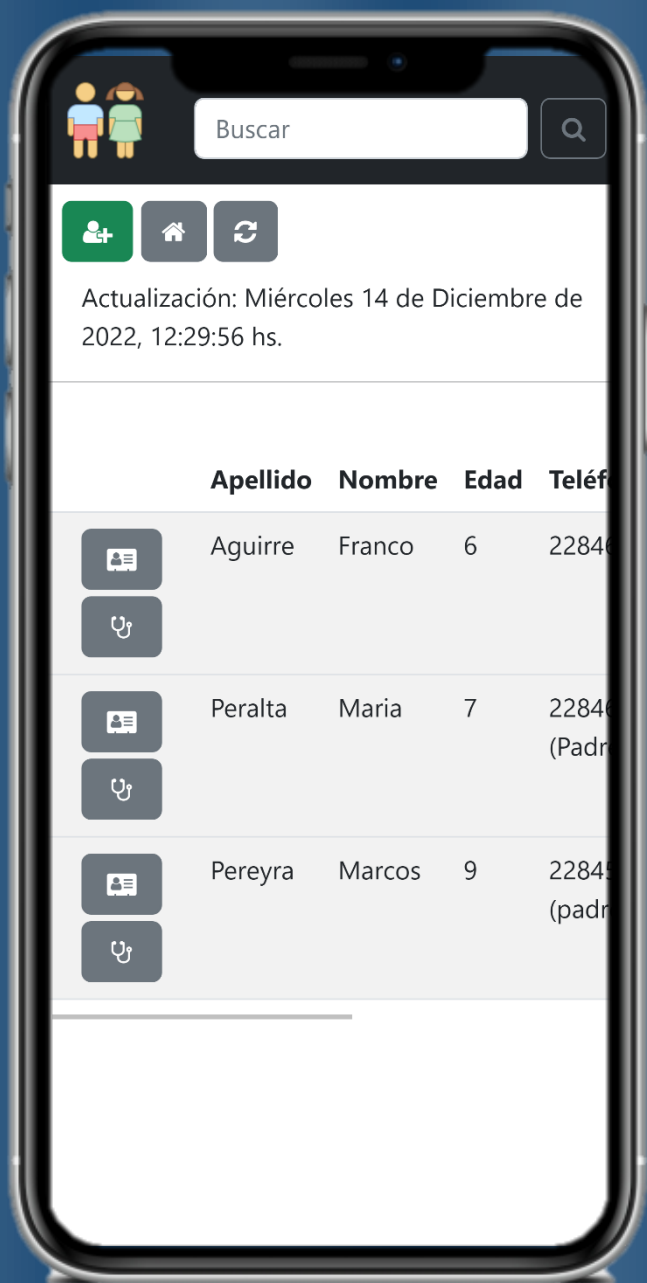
Buscar

Actualización: Miércoles 14 de Diciembre de 2022, 12:29:56 hs.

| | Apellido | Nombre | Edad | Teléf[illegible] |
|---|---|---|---|---|
| | Aguirre | Franco | 6 | 22846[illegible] |
| | Peralta | Maria | 7 | 22846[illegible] (Padr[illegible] |
| | Pereyra | Marcos | 9 | 22845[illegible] (padr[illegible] |